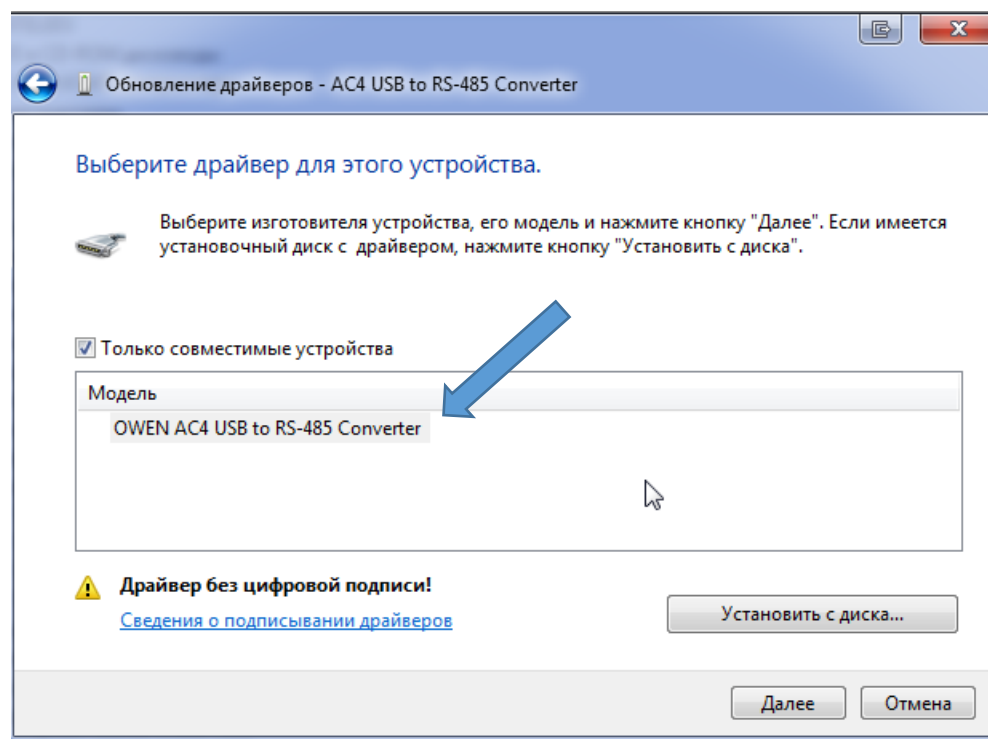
Обновление драйверов - АС4 USB to RS-485 Converter

Выберите драйвер для этого устройства.

Выберите изготовителя устройства, его модель и нажмите кнопку "Далее". Если имеется установочный диск с драйвером, нажмите кнопку "Установить с диска".

Только совместимые устройства

Модель

OWEN AC4 USB to RS-485 Converter

Драйвер без цифровой подписи!

Сведения о подписывании драйверов

Установить с диска...

Далее

Отмена